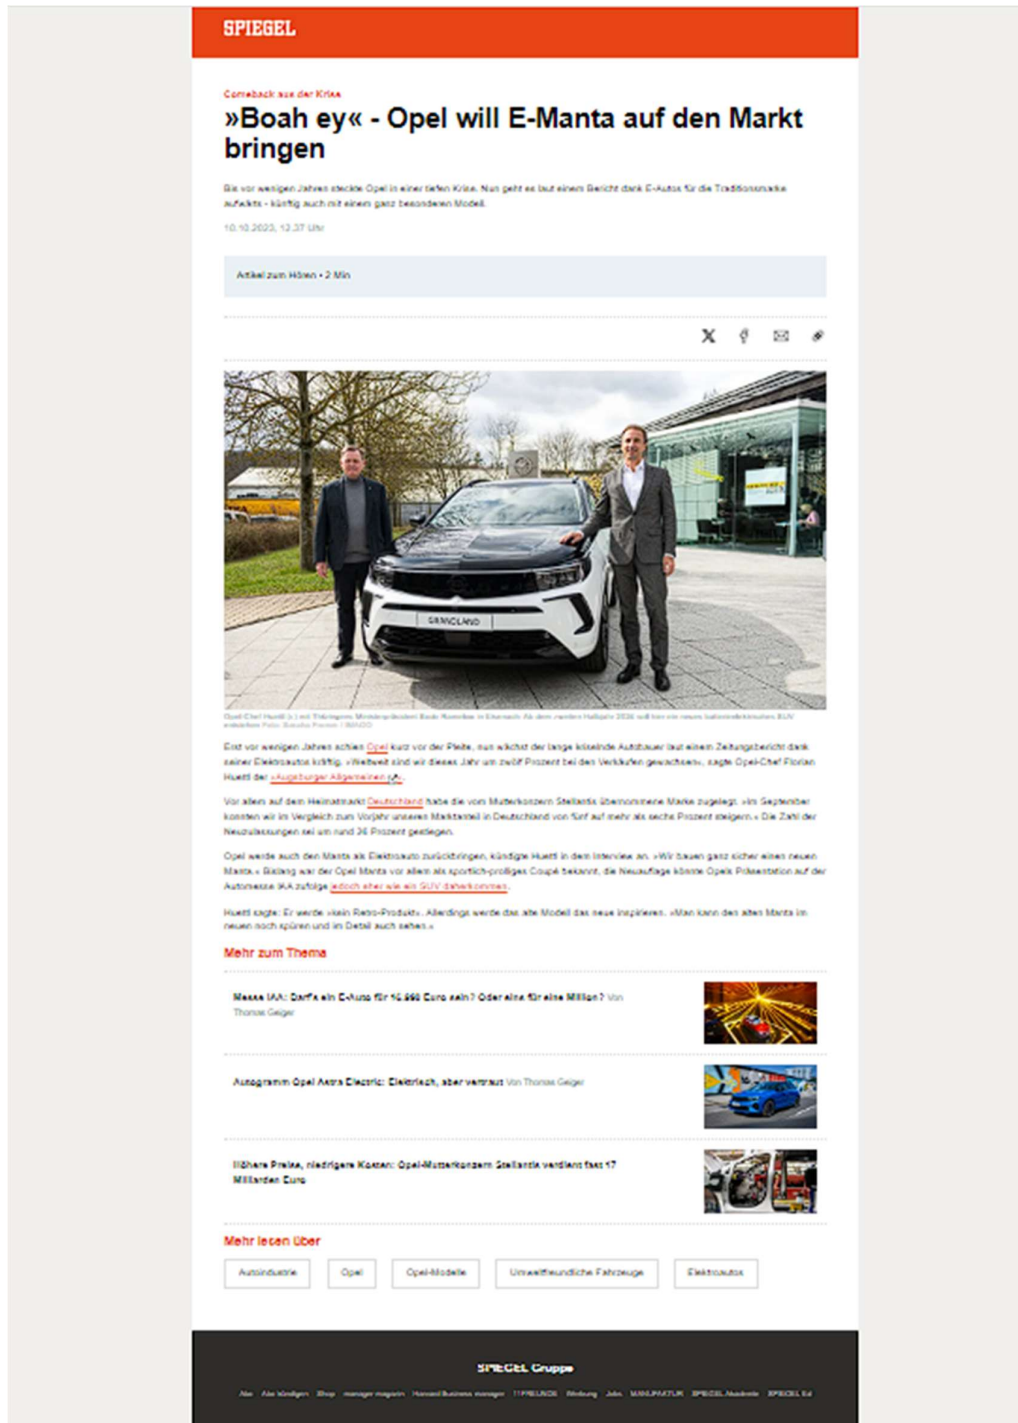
SPIEGEL

Comeback aus der Krise

»Boah ey« - Opel will E-Manta auf den Markt bringen

Bis vor wenigen Jahren steckte Opel in einer tiefen Krise. Nun geht es laut einem Bericht dank E-Autos für die Traditionsmarke aufwärts - künftig auch mit einem ganz besonderen Modell.

10.10.2023, 12.37 Uhr

Artikel zum Hören • 2 Min

GRANDLAND

Opel-Chef Huettl (r.) mit Thüringens Ministerpräsident Bodo Ramelow in Eisenach: Ab dem zweiten Halbjahr 2024 soll hier ein neues batterieelektrisches SUV entstehen Foto: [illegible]

Erst vor wenigen Jahren schien Opel kurz vor der Pleite, nun wächst der lange kriselnde Autobauer laut einem Zeitungsbericht dank seiner Elektroautos kräftig. »Weltweit sind wir dieses Jahr um zwölf Prozent bei den Verkäufen gewachsen«, sagte Opel-Chef Florian Huettl der »Augsburger Allgemeinen«.

Vor allem auf dem Heimatmarkt Deutschland habe die vom Mutterkonzern Stellantis übernommene Marke zugelegt. »Im September konnten wir im Vergleich zum Vorjahr unseren Marktanteil in Deutschland von fünf auf mehr als sechs Prozent steigern.« Die Zahl der Neuzulassungen sei um rund 36 Prozent gestiegen.

Opel werde auch den Manta als Elektroauto zurückbringen, kündigte Huettl in dem Interview an. »Wir bauen ganz sicher einen neuen Manta.« Bislang war der Opel Manta vor allem als sportlich-progiges Coupé bekannt, die Neuauflage könnte Opels Präsentation auf der Automesse IAA zufolge jedoch eher wie ein SUV daherkommen.

Huettl sagte: Er werde »kein Retro-Produkt«. Allerdings werde das alte Modell das neue inspirieren. »Man kann den alten Manta im neuen noch spüren und im Detail auch sehen.«

Mehr zum Thema

Messe IAA: Darf's ein E-Auto für 16.990 Euro sein? Oder eins für eine Million? Von Thomas Geiger

Autogramm Opel Astra Electric: Elektrisch, aber vertraut Von Thomas Geiger

Höhere Preise, niedrigere Kosten: Opel-Mutterkonzern Stellantis verdient fast 17 Milliarden Euro

Mehr lesen über

Autoindustrie | Opel | Opel-Modelle | Umweltfreundliche Fahrzeuge | Elektroautos

SPIEGEL Gruppe

Abo | Abo kündigen | Shop | manager magazin | Harvard Business manager | 11FREUNDE | Werbung | Jobs | MANUFAKTUR | SPIEGEL Akademie | SPIEGEL Ed